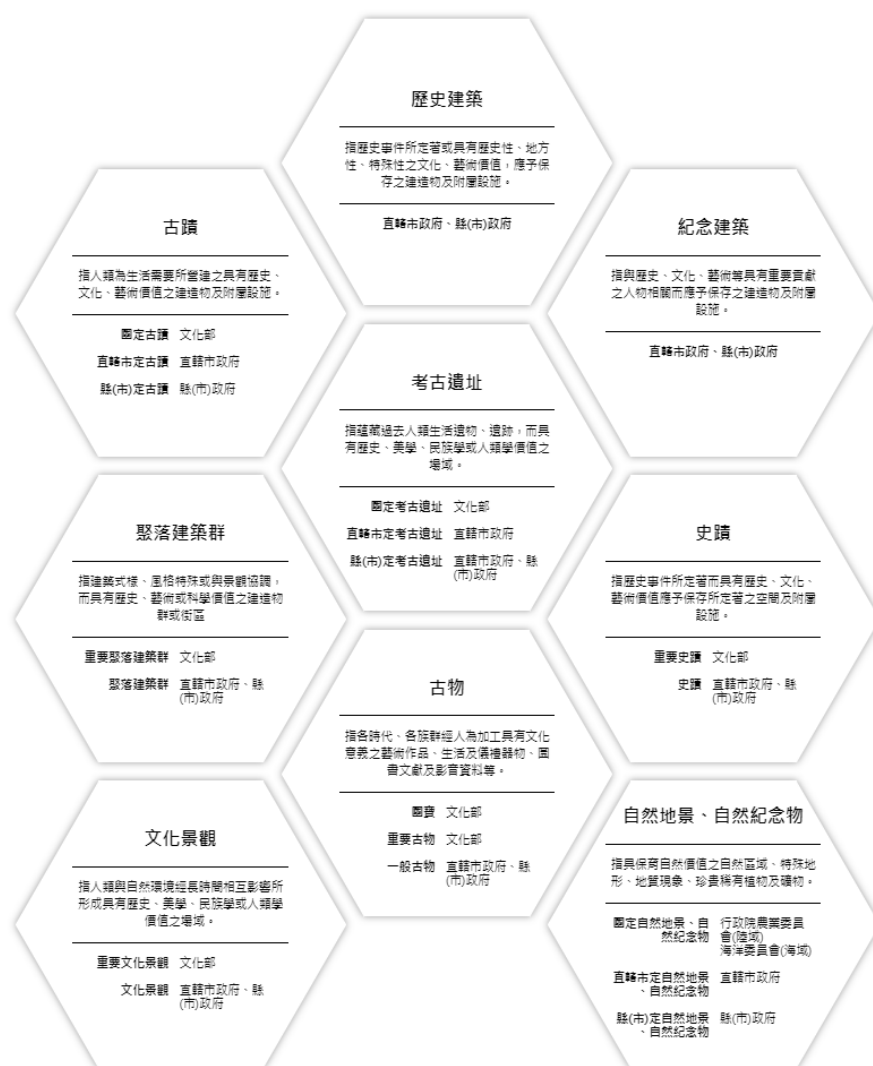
歷史建築

指歷史事件所定著或具有歷史性、地方性、特殊性之文化、藝術價值，應予保存之建造物及附屬設施。

直轄市政府、縣(市)政府

古蹟

指人類為生活需要所營建之具有歷史、文化、藝術價值之建造物及附屬設施。

國定古蹟　文化部
直轄市定古蹟　直轄市政府
縣(市)定古蹟　縣(市)政府

紀念建築

指與歷史、文化、藝術等具有重要貢獻之人物相關而應予保存之建造物及附屬設施。

直轄市政府、縣(市)政府

考古遺址

指蘊藏過去人類生活遺物、遺跡，而具有歷史、美學、民族學或人類學價值之場域。

國定考古遺址　文化部
直轄市定考古遺址　直轄市政府
縣(市)定考古遺址　直轄市政府、縣(市)政府

聚落建築群

指建築式樣、風格特殊或與景觀協調，而具有歷史、藝術或科學價值之建造物群或街區

重要聚落建築群　文化部
聚落建築群　直轄市政府、縣(市)政府

史蹟

指歷史事件所定著而具有歷史、文化、藝術價值應予保存所定著之空間及附屬設施。

重要史蹟　文化部
史蹟　直轄市政府、縣(市)政府

古物

指各時代、各族群經人為加工具有文化意義之藝術作品、生活及儀禮器物、圖書文獻及影音資料等。

國寶　文化部
重要古物　文化部
一般古物　直轄市政府、縣(市)政府

文化景觀

指人類與自然環境經長時間相互影響所形成具有歷史、美學、民族學或人類學價值之場域。

重要文化景觀　文化部
文化景觀　直轄市政府、縣(市)政府

自然地景、自然紀念物

指具保育自然價值之自然區域、特殊地形、地質現象、珍貴稀有植物及礦物。

國定自然地景、自然紀念物　行政院農業委員會(陸域)
海洋委員會(海域)
直轄市定自然地景、自然紀念物　直轄市政府
縣(市)定自然地景、自然紀念物　縣(市)政府